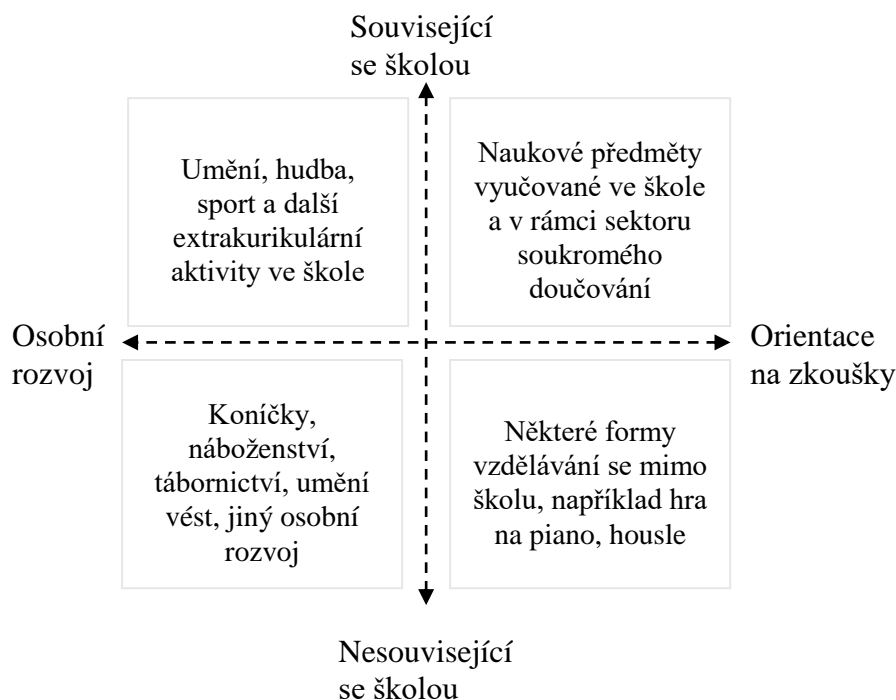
Související se školou

Umění, hudba, sport a další extrakurikulární aktivity ve škole

Naukové předměty vyučované ve škole a v rámci sektoru soukromého doučování

Osobní rozvoj

Orientace na zkoušky

Koníčky, náboženství, tábornictví, umění vést, jiný osobní rozvoj

Některé formy vzdělávání se mimo školu, například hra na piano, housle

Nesouvisející se školou